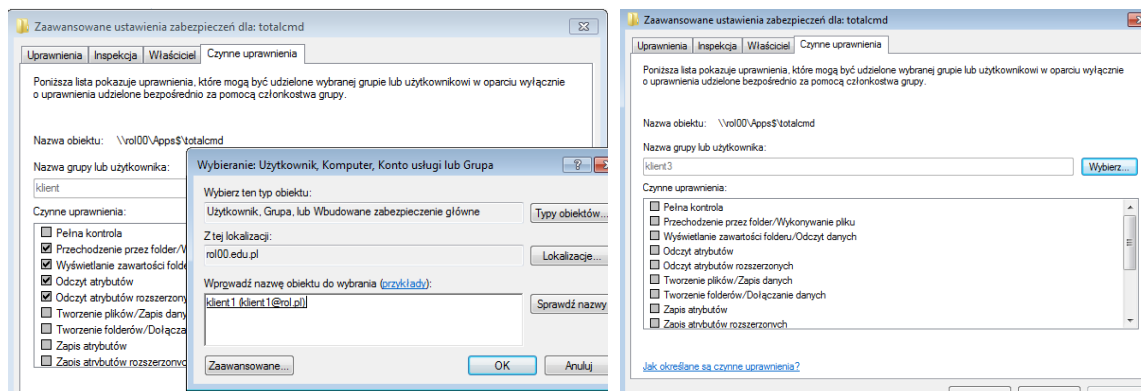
Zaawansowane ustawienia zabezpieczeń dla: totalcmd

Uprawnienia | Inspekcja | Właściciel | Czynne uprawnienia

Poniższa lista pokazuje uprawnienia, które mogą być udzielone wybranej grupie lub użytkownikowi w oparciu wyłącznie o uprawnienia udzielone bezpośrednio za pomocą członkostwa grupy.

Nazwa obiektu: \\rol00\Apps$\totalcmd

Nazwa grupy lub użytkownika:

klient

Czynne uprawnienia:

Pełna kontrola
Przechodzenie przez folder/W
Wyświetlanie zawartości folde
Odczyt atrybutów
Odczyt atrybutów rozszerzony
Tworzenie plików/Zapis dany
Tworzenie folderów/Dołącza
Zapis atrybutów
Zapis atrybutów rozszerzonyc

Wybieranie: Użytkownik, Komputer, Konto usługi lub Grupa

Wybierz ten typ obiektu:

Użytkownik, Grupa, lub Wbudowane zabezpieczenie główne

Typy obiektów...

Z tej lokalizacji:

rol00.edu.pl

Lokalizacje...

Wprowadź nazwę obiektu do wybrania (przykłady):

klient1 (klient1@rol.pl)

Sprawdź nazwy

Zaawansowane...

OK

Anuluj

Zaawansowane ustawienia zabezpieczeń dla: totalcmd

Uprawnienia | Inspekcja | Właściciel | Czynne uprawnienia

Poniższa lista pokazuje uprawnienia, które mogą być udzielone wybranej grupie lub użytkownikowi w oparciu wyłącznie o uprawnienia udzielone bezpośrednio za pomocą członkostwa grupy.

Nazwa obiektu: \\rol00\Apps$\totalcmd

Nazwa grupy lub użytkownika:

klient3

Wybierz...

Czynne uprawnienia:

Pełna kontrola
Przechodzenie przez folder/Wykonywanie pliku
Wyświetlanie zawartości folderu/Odczyt danych
Odczyt atrybutów
Odczyt atrybutów rozszerzonych
Tworzenie plików/Zapis danych
Tworzenie folderów/Dołączanie danych
Zapis atrybutów
Zapis atrybutów rozszerzonych

Jak określane są czynne uprawnienia?